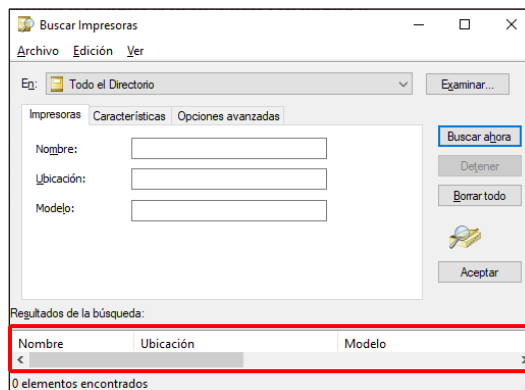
Buscar Impresoras

Archivo Edición Ver

En: Todo el Directorio

Examinar...

Impresoras Características Opciones avanzadas

Nombre:

Ubicación:

Modelo:

Buscar ahora

Detener

Borrar todo

Aceptar

Resultados de la búsqueda:

| Nombre | Ubicación | Modelo |
|---|---|---|

0 elementos encontrados